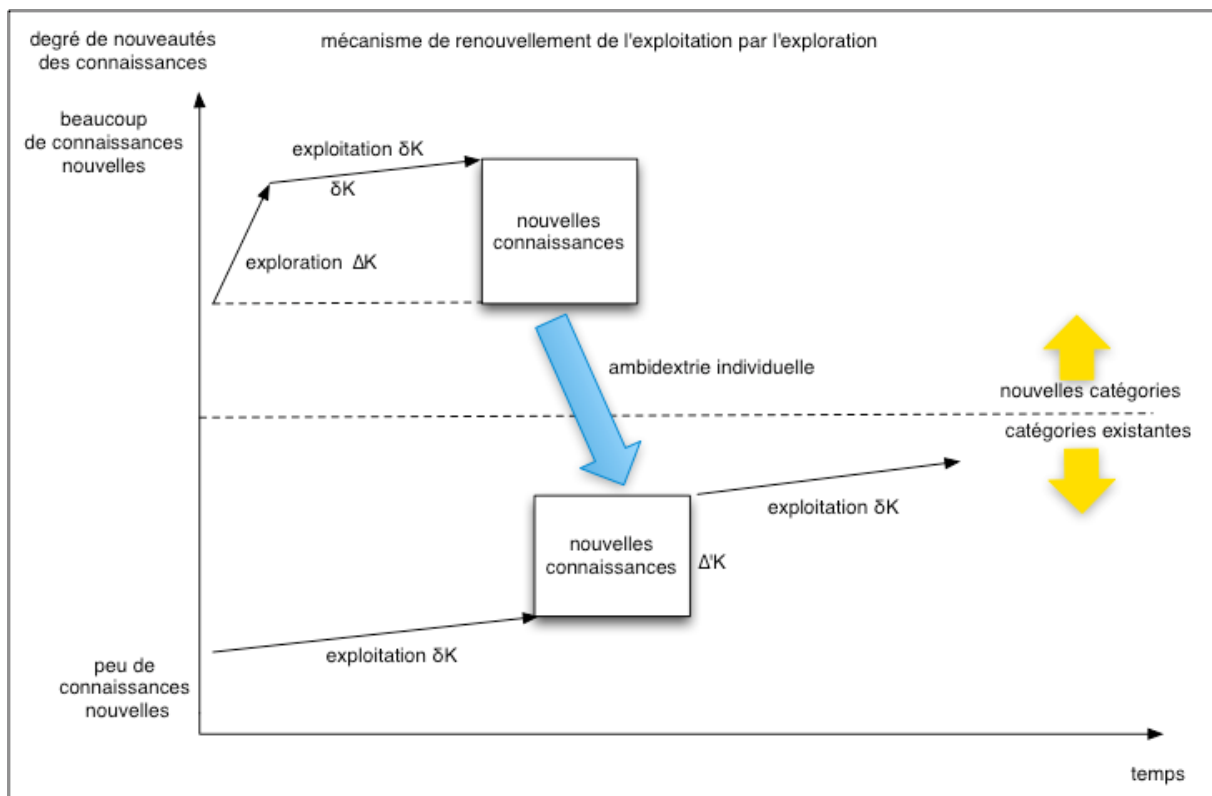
degré de nouveautés des connaissances

mécanisme de renouvellement de l'exploitation par l'exploration

beaucoup de connaissances nouvelles

exploitation δK

δK

exploration ΔK

nouvelles connaissances

ambidextrie individuelle

nouvelles catégories

catégories existantes

exploitation δK

nouvelles connaissances

Δ'K

exploitation δK

peu de connaissances nouvelles

temps